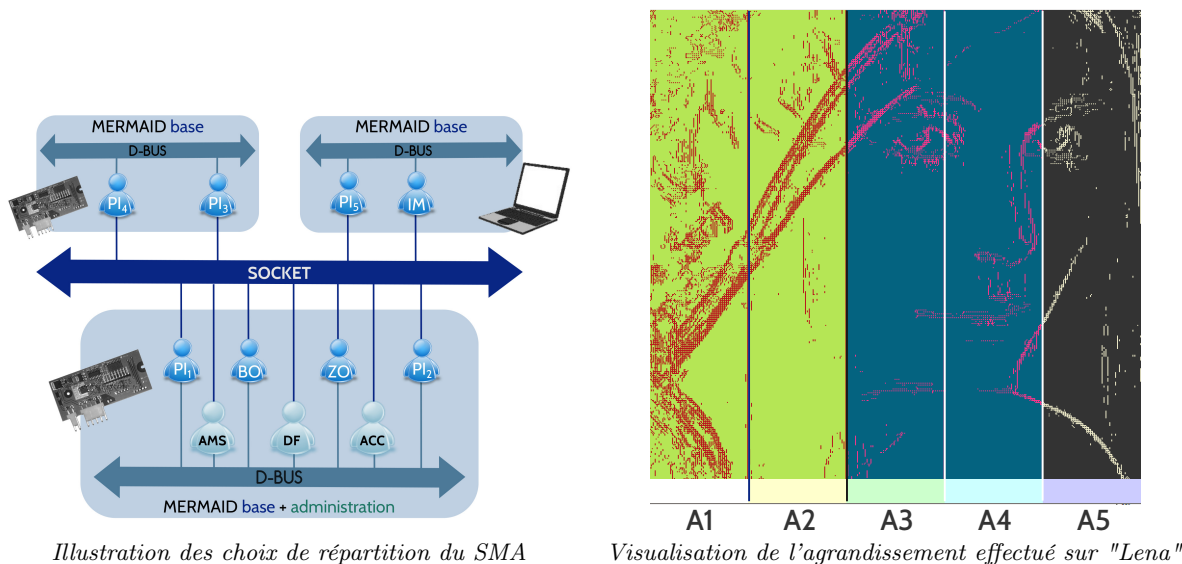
MERMAID base

D-BUS

$PI_4$

$PI_3$

MERMAID base

D-BUS

$PI_5$

IM

SOCKET

$PI_1$

BO

ZO

$PI_2$

AMS

DF

ACC

D-BUS

MERMAID base + administration

Illustration des choix de répartition du SMA

A1 A2 A3 A4 A5

Visualisation de l'agrandissement effectué sur "Lena"